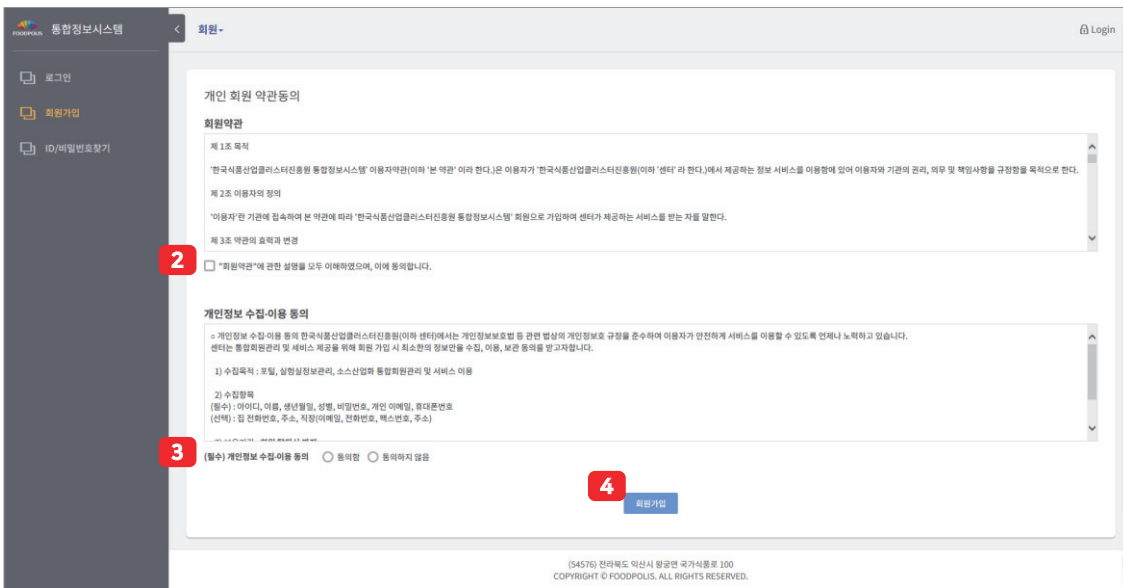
FOODPOLIS 통합정보시스템

로그인
회원가입
ID/비밀번호찾기

회원

Login

개인 회원 약관동의

회원약관

제 1조 목적

'한국식품산업클러스터진흥원 통합정보시스템' 이용자약관(이하 '본 약관' 이라 한다.)은 이용자가 '한국식품산업클러스터진흥원(이하 '센터' 라 한다.)에서 제공하는 정보 서비스를 이용함에 있어 이용자와 기관의 권리, 의무 및 책임사항을 규정함을 목적으로 한다.

제 2조 이용자의 정의

'이용자'란 기관에 접속하여 본 약관에 따라 '한국식품산업클러스터진흥원 통합정보시스템' 회원으로 가입하여 센터가 제공하는 서비스를 받는 자를 말한다.

제 3조 약관의 효력과 변경

2

"회원약관"에 관한 설명을 모두 이해하였으며, 이에 동의합니다.

개인정보 수집·이용 동의

○ 개인정보 수집·이용 동의 한국식품산업클러스터진흥원(이하 센터)에서는 개인정보보호법 등 관련 법상의 개인정보보호 규정을 준수하여 이용자가 안전하게 서비스를 이용할 수 있도록 언제나 노력하고 있습니다.
센터는 통합회원관리 및 서비스 제공을 위해 회원 가입 시 최소한의 정보만을 수집, 이용, 보관 동의를 받고자합니다.

1) 수집목적 : 포털, 실험실정보관리, 소스산업화 통합회원관리 및 서비스 이용

2) 수집항목
(필수) : 아이디, 이름, 생년월일, 성별, 비밀번호, 개인 이메일, 휴대폰번호
(선택) : 집 전화번호, 주소, 직장(이메일, 전화번호, 팩스번호, 주소)

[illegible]

3

(필수) 개인정보 수집·이용 동의 동의함 동의하지 않음

4

회원가입

(54576) 전라북도 익산시 왕궁면 국가식품로 100
COPYRIGHT © FOODPOLIS. ALL RIGHTS RESERVED.